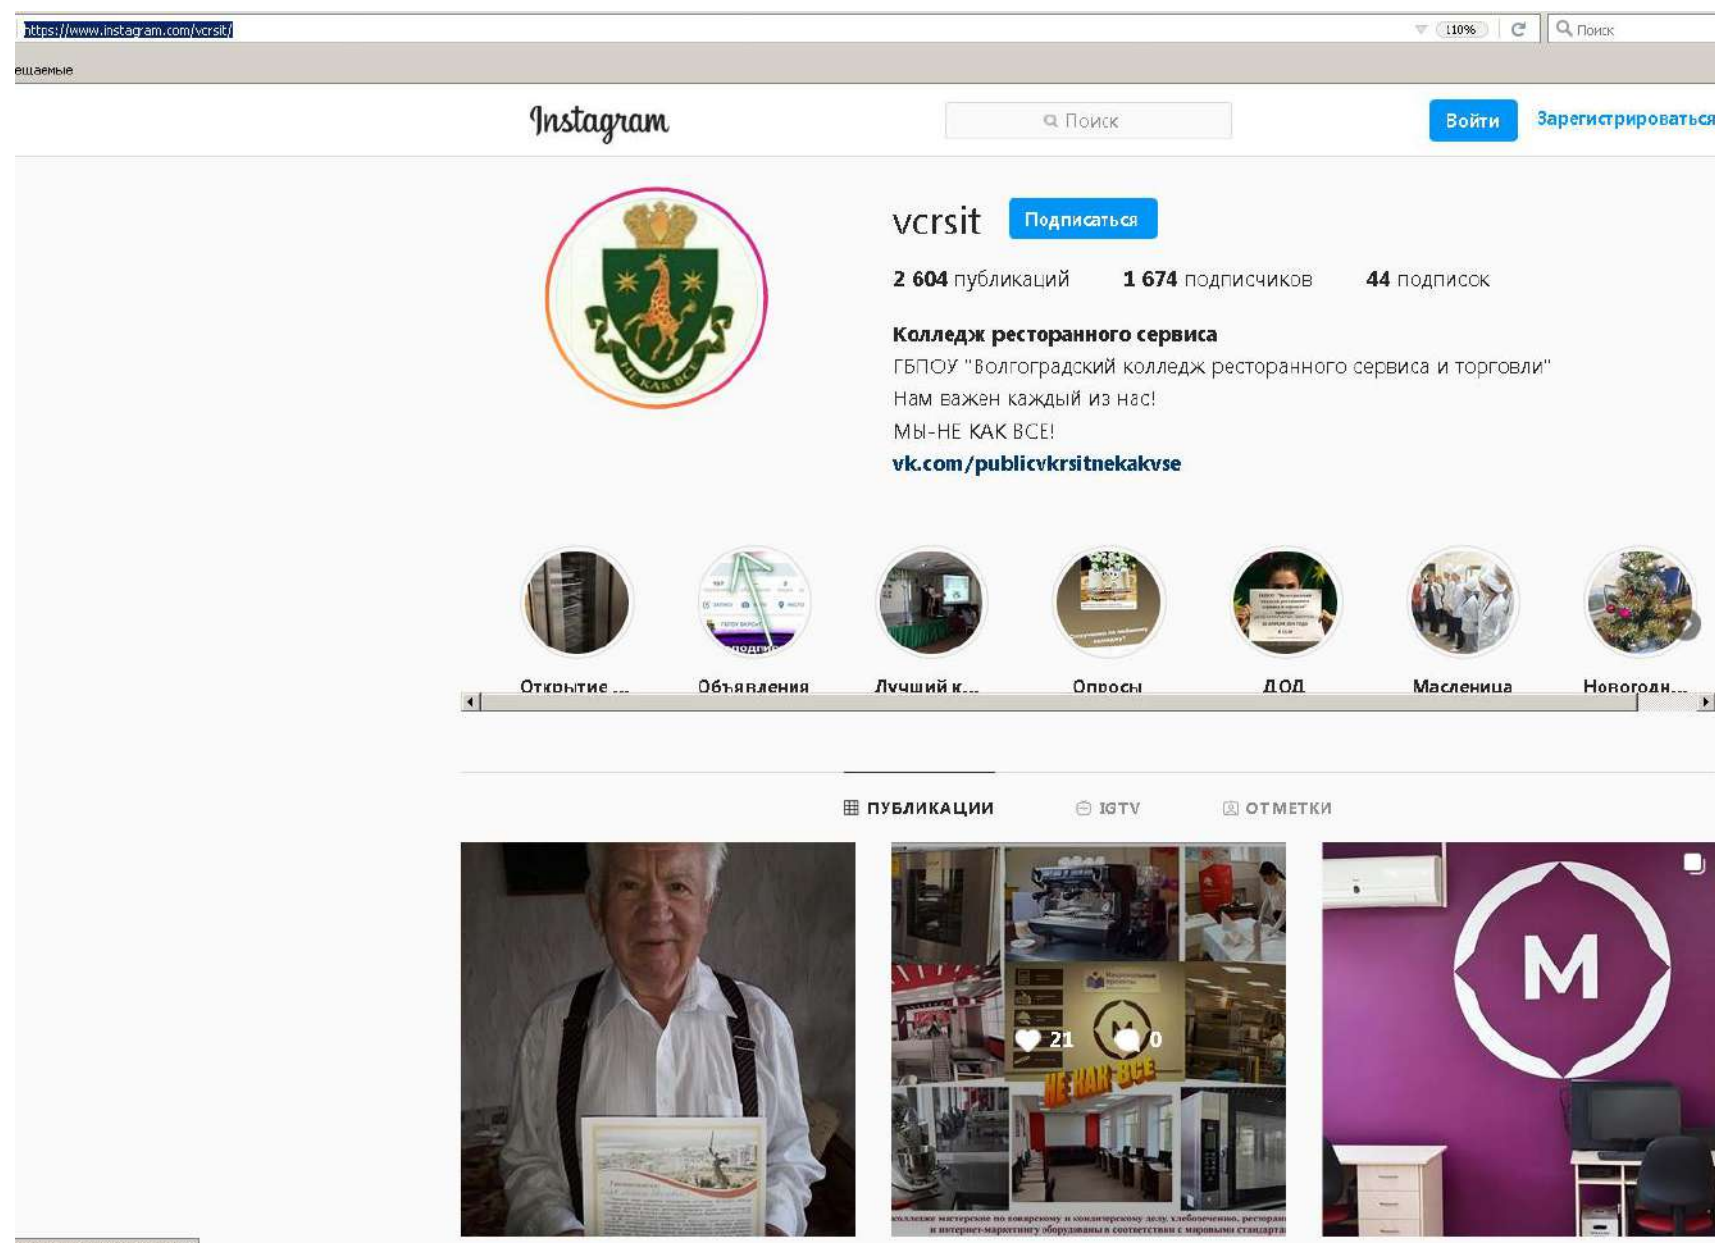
https://www.instagram.com/vcrsit/

110%

Поиск

ещаемые

Instagram

Поиск

Войти

Зарегистрироваться

НЕ КАК ВСЕ

vcrsit

Подписаться

2 604 публикаций

1 674 подписчиков

44 подписок

Колледж ресторанного сервиса

ГБПОУ "Волгоградский колледж ресторанного сервиса и торговли"

Нам важен каждый из нас!

МЫ-НЕ КАК ВСЕ!

vk.com/publicvkrsitnekakvse

Открытие ...

Объявления

Лучший к...

Опросы

ДОД

Масленица

Новогодн...

ПУБЛИКАЦИИ

IGTV

ОТМЕТКИ

21

0

НЕ КАК ВСЕ

M